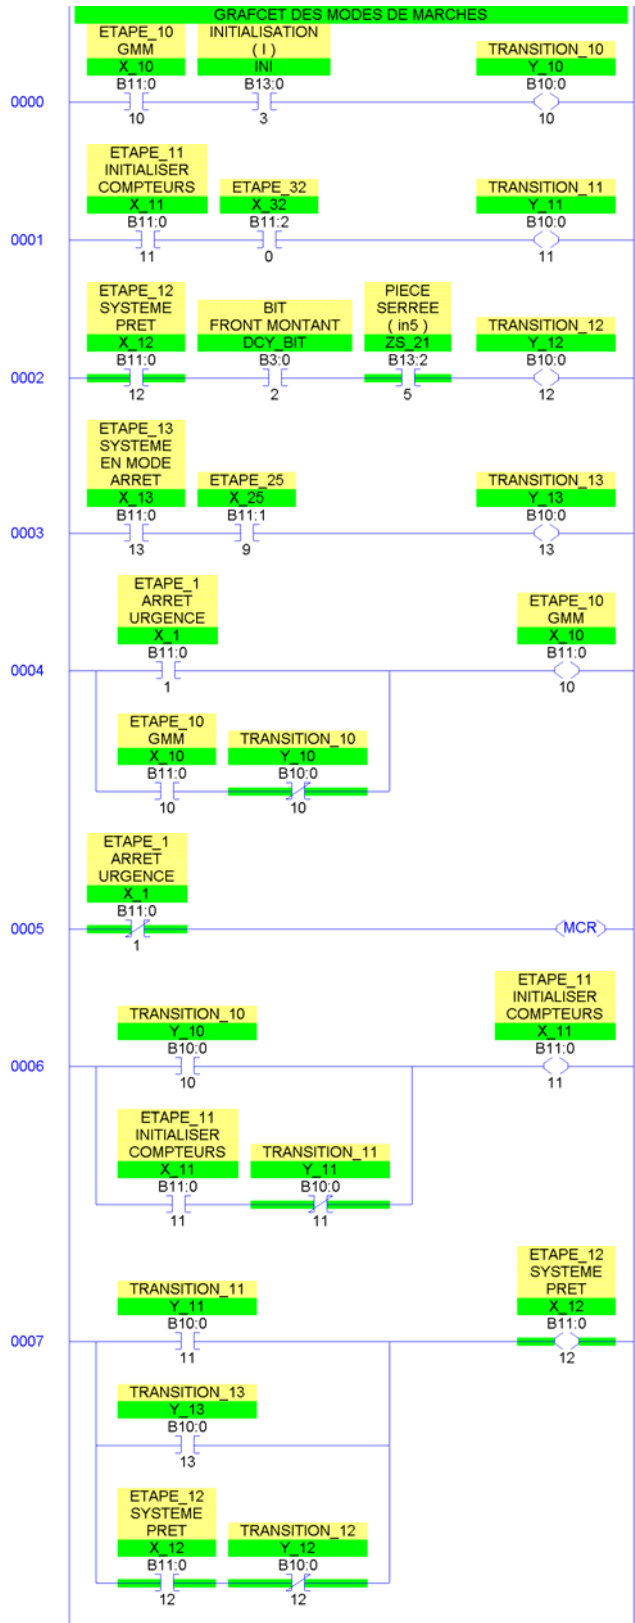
GRAFCET DES MODES DE MARCHES

0000
ETAPE_10 GMM X_10 B11:0 10
INITIALISATION ( I ) INI B13:0 3
TRANSITION_10 Y_10 B10:0 10

0001
ETAPE_11 INITIALISER COMPTEURS X_11 B11:0 11
ETAPE_32 X_32 B11:2 0
TRANSITION_11 Y_11 B10:0 11

0002
ETAPE_12 SYSTEME PRET X_12 B11:0 12
BIT FRONT MONTANT DCY_BIT B3:0 2
PIECE SERREE ( in5 ) ZS_21 B13:2 5
TRANSITION_12 Y_12 B10:0 12

0003
ETAPE_13 SYSTEME EN MODE ARRET X_13 B11:0 13
ETAPE_25 X_25 B11:1 9
TRANSITION_13 Y_13 B10:0 13

0004
ETAPE_1 ARRET URGENCE X_1 B11:0 1
ETAPE_10 GMM X_10 B11:0 10
ETAPE_10 GMM X_10 B11:0 10
TRANSITION_10 Y_10 B10:0 10

0005
ETAPE_1 ARRET URGENCE X_1 B11:0 1
MCR

0006
TRANSITION_10 Y_10 B10:0 10
ETAPE_11 INITIALISER COMPTEURS X_11 B11:0 11
ETAPE_11 INITIALISER COMPTEURS X_11 B11:0 11
TRANSITION_11 Y_11 B10:0 11

0007
TRANSITION_11 Y_11 B10:0 11
ETAPE_12 SYSTEME PRET X_12 B11:0 12
TRANSITION_13 Y_13 B10:0 13
ETAPE_12 SYSTEME PRET X_12 B11:0 12
TRANSITION_12 Y_12 B10:0 12